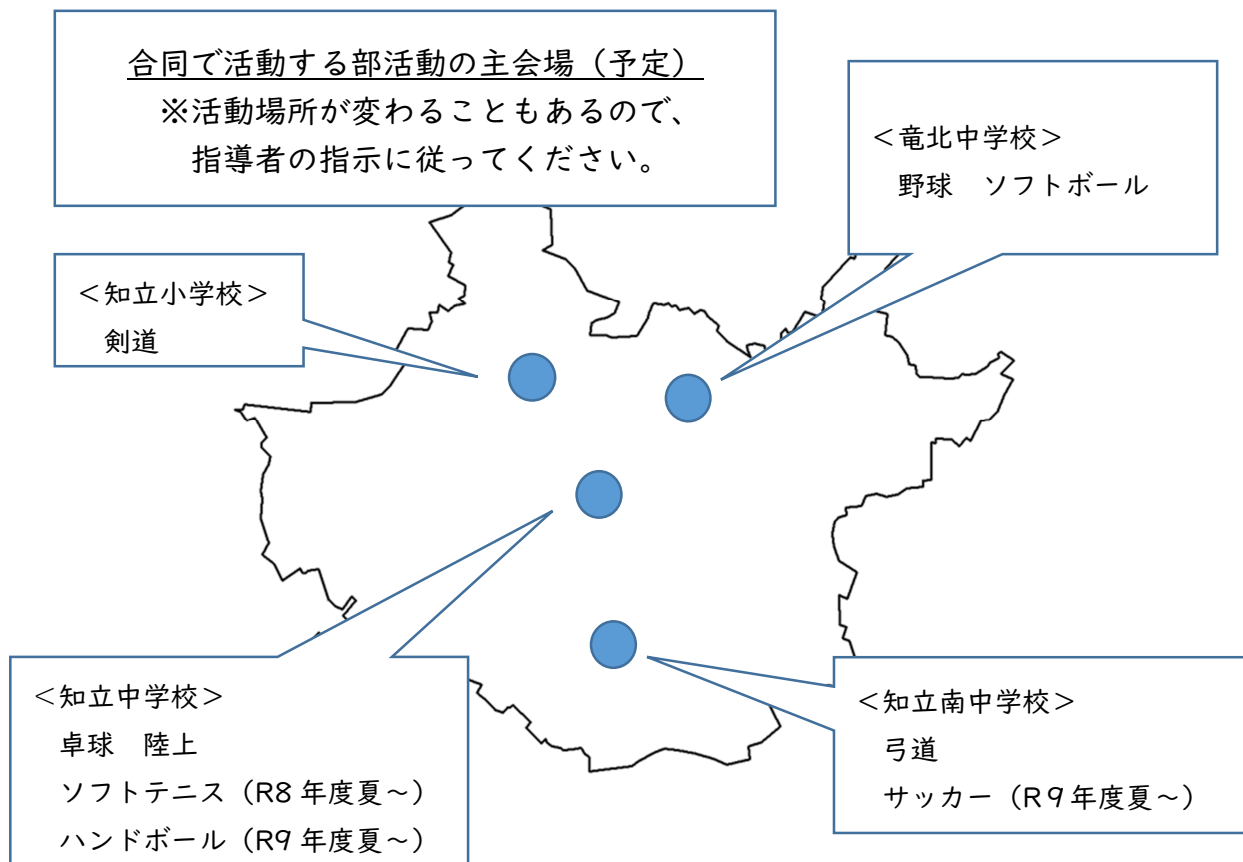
合同で活動する部活動の主会場（予定）
※活動場所が変わることもあるので、
指導者の指示に従ってください。

＜竜北中学校＞
野球　ソフトボール

＜知立小学校＞
剣道

＜知立中学校＞
卓球　陸上
ソフトテニス（R8 年度夏～）
ハンドボール（R9 年度夏～）

＜知立南中学校＞
弓道
サッカー（R9 年度夏～）